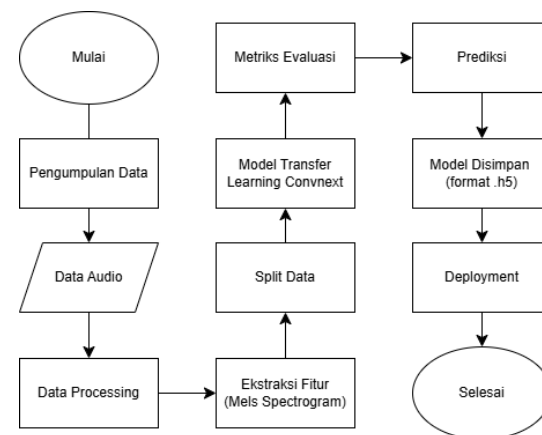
Mulai

Pengumpulan Data

Data Audio

Data Processing

Ekstraksi Fitur (Mels Spectrogram)

Split Data

Model Transfer Learning Convnext

Metriks Evaluasi

Prediksi

Model Disimpan (format .h5)

Deployment

Selesai